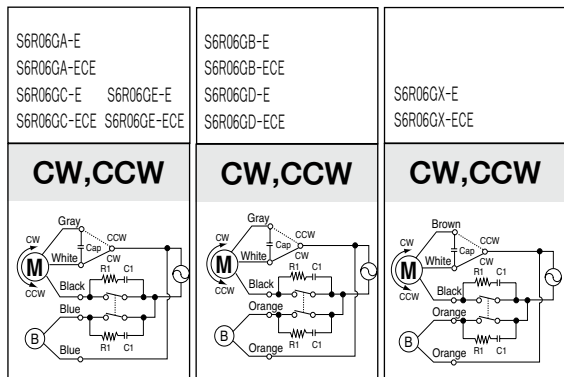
S6R06GA-E
S6R06GA-ECE
S6R06GC-E S6R06GE-E
S6R06GC-ECE S6R06GE-ECE

CW,CCW

Gray
CW
CCW
Cap
M
White
CW
CCW
Black
R1 C1
Blue
B
Blue
R1 C1

S6R06GB-E
S6R06GB-ECE
S6R06GD-E
S6R06GD-ECE

CW,CCW

Gray
CW
CCW
Cap
M
White
CW
CCW
Black
R1 C1
Orange
B
Orange
R1 C1

S6R06GX-E
S6R06GX-ECE

CW,CCW

Brown
CW
CCW
Cap
M
White
CW
CCW
Black
R1 C1
Orange
B
Orange
R1 C1